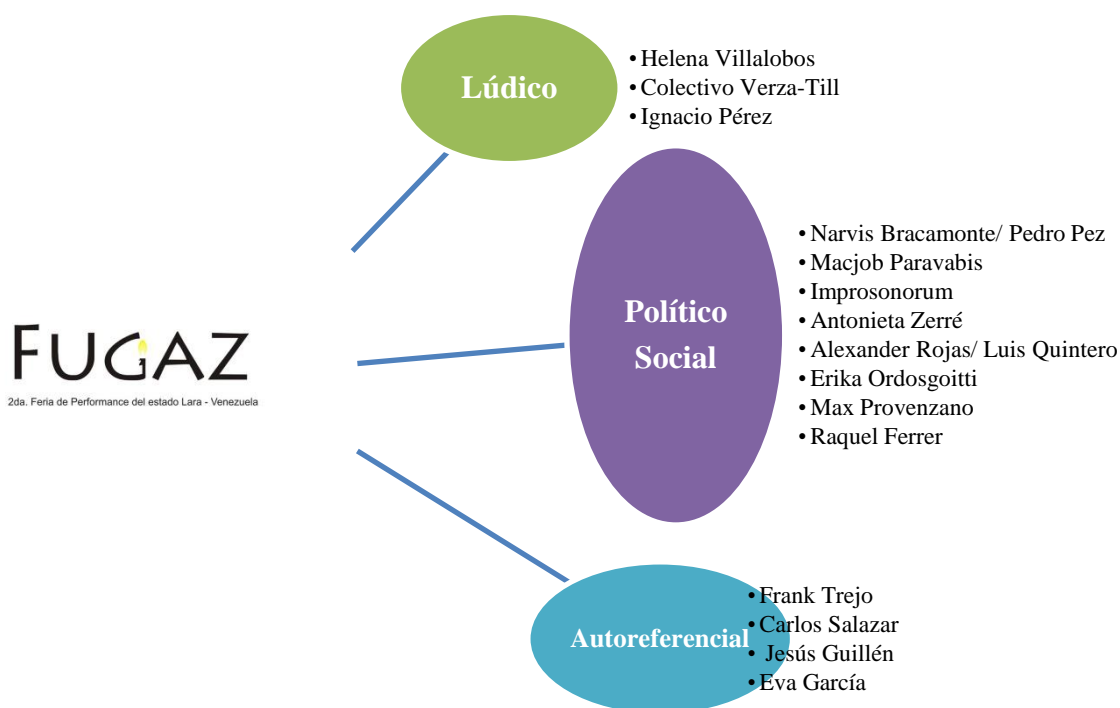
FUGAZ
2da. Feria de Performance del estado Lara - Venezuela

Lúdico
• Helena Villalobos
• Colectivo Verza-Till
• Ignacio Pérez

Político Social
• Narvis Bracamonte/ Pedro Pez
• Macjob Paravabis
• Improsonorum
• Antonieta Zerré
• Alexander Rojas/ Luis Quintero
• Erika Ordosgoitti
• Max Provenzano
• Raquel Ferrer

Autoreferencial
• Frank Trejo
• Carlos Salazar
• Jesús Guillén
• Eva García